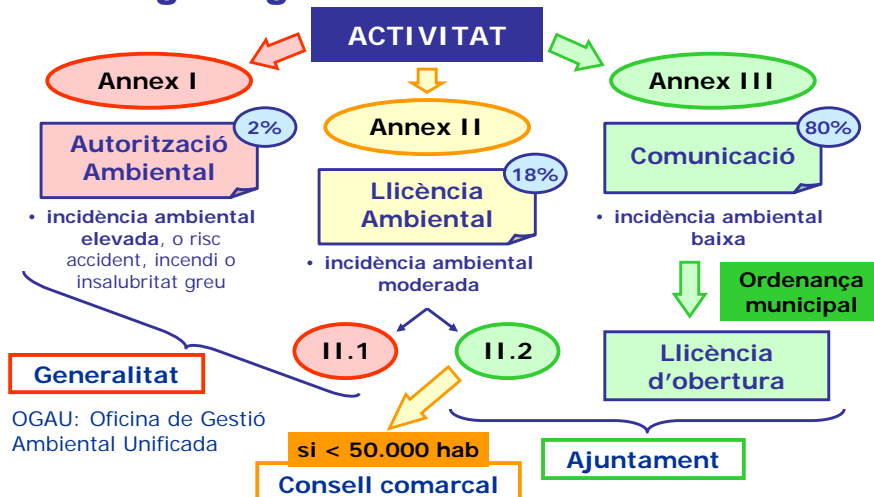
ACTIVITAT

Annex I

Autorització Ambiental

2%

• incidència ambiental elevada, o risc accident, incendi o insalubritat greu

Annex II

Llicència Ambiental

18%

• incidència ambiental moderada

Annex III

Comunicació

80%

• incidència ambiental baixa

Ordenança municipal

II.1

II.2

Llicència d'obertura

Generalitat

OGAU: Oficina de Gestió Ambiental Unificada

si < 50.000 hab

Consell comarcal

Ajuntament